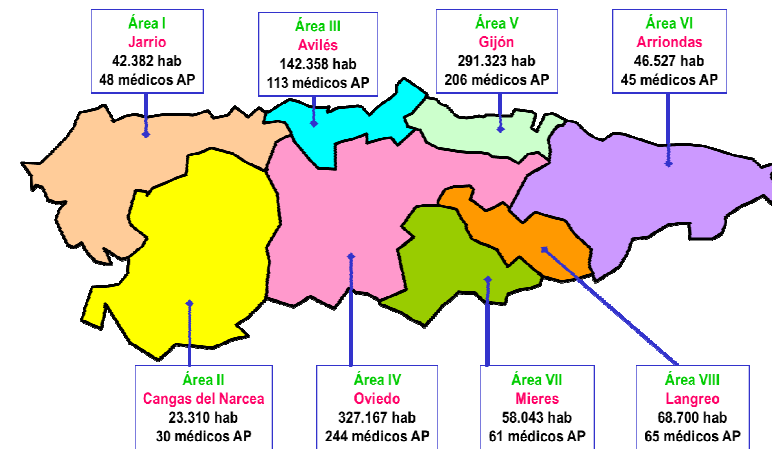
Área I
Jarrio
42.382 hab
48 médicos AP

Área III
Avilés
142.358 hab
113 médicos AP

Área V
Gijón
291.323 hab
206 médicos AP

Área VI
Arriondas
46.527 hab
45 médicos AP

Área II
Cangas del Narcea
23.310 hab
30 médicos AP

Área IV
Oviedo
327.167 hab
244 médicos AP

Área VII
Mieres
58.043 hab
61 médicos AP

Área VIII
Langreo
68.700 hab
65 médicos AP